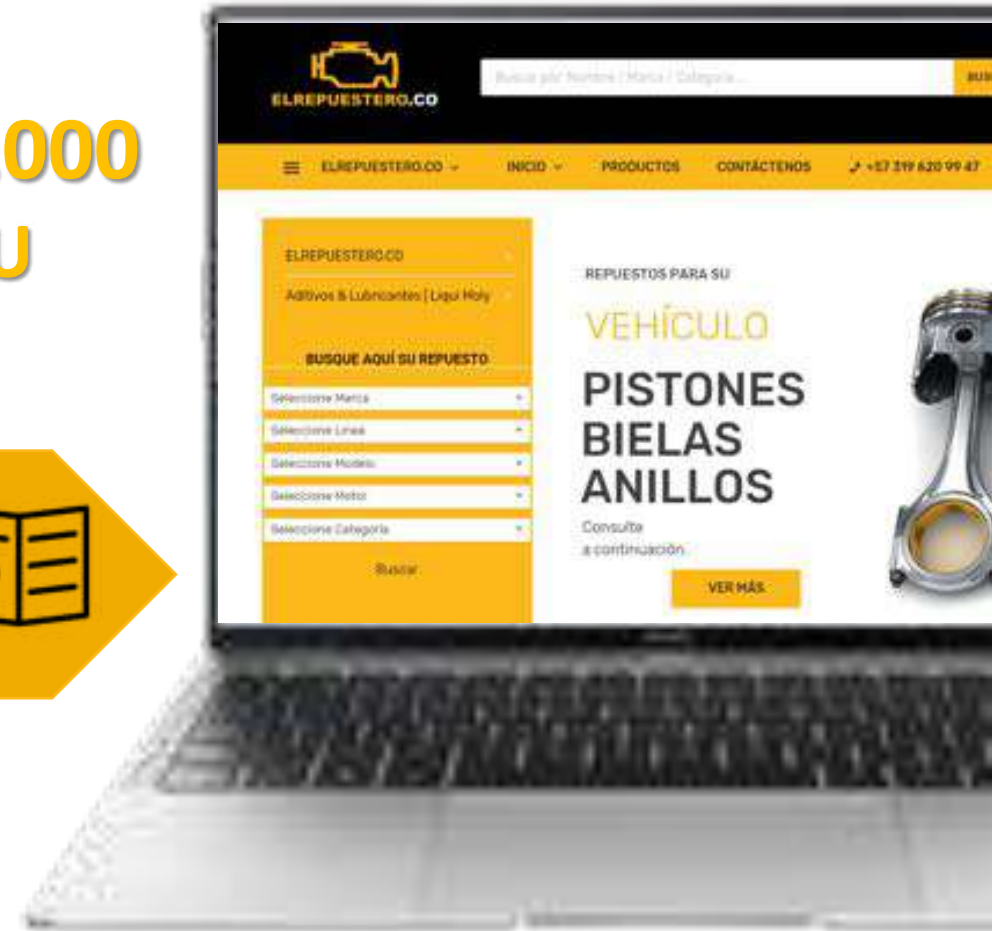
000
U

ELREPUESTERO.CO

Buscar por Nombre / Marca / Categoría...

BUS

ELREPUESTERO.CO

INICIO

PRODUCTOS

CONTÁCTENOS

+57 319 620 99 47

ELREPUESTERO.CO

Aditivos & Lubricantes | Liqui Moly

BUSQUE AQUÍ SU REPUESTO

Seleccione Marca

Seleccione Línea

Seleccione Modelo

Seleccione Motor

Seleccione Categoría

Buscar

REPUESTOS PARA SU

VEHÍCULO

PISTONES
BIELAS
ANILLOS

Consulte a continuación

VER MÁS